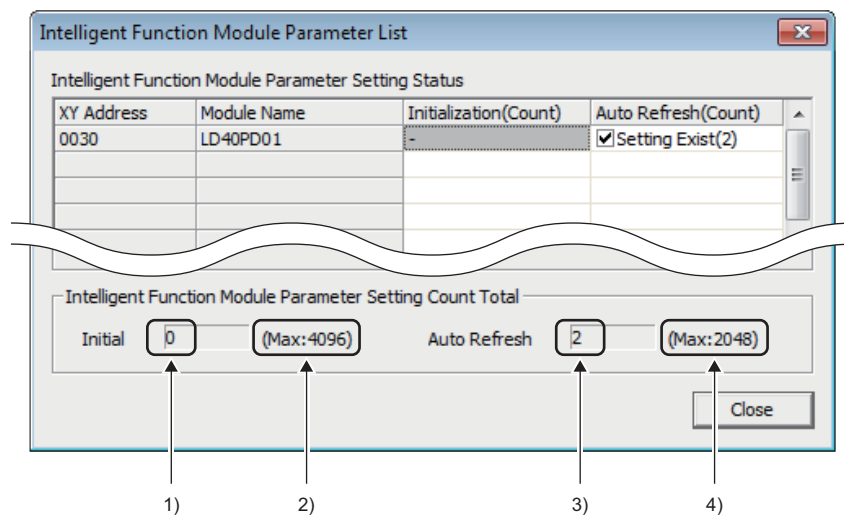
Intelligent Function Module Parameter List

Intelligent Function Module Parameter Setting Status

| XY Address | Module Name | Initialization(Count) | Auto Refresh(Count) |
|---|---|---|---|
| 0030 | LD40PD01 | - | Setting Exist(2) |
| | | | |
| | | | |
| | | | |

Intelligent Function Module Parameter Setting Count Total

Initial 0 (Max:4096)

Auto Refresh 2 (Max:2048)

Close

1)

2)

3)

4)